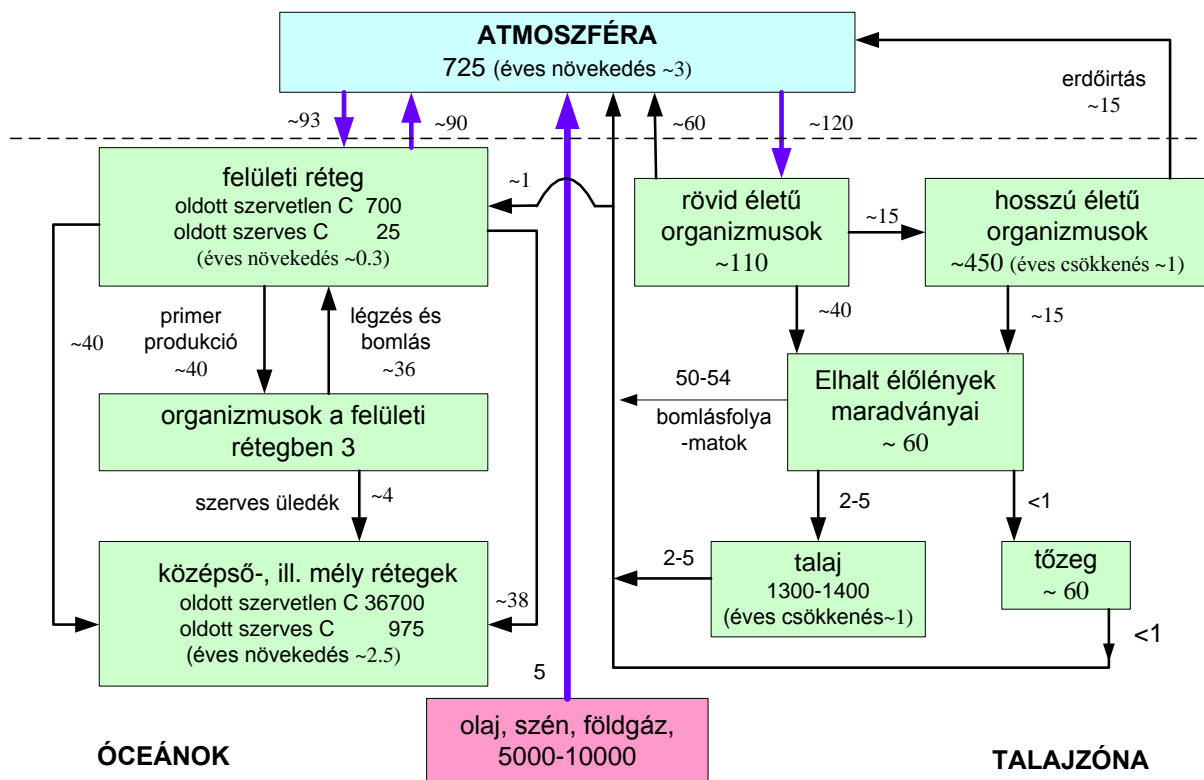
ATMOSZFÉRA
725 (éves növekedés ~3)

erdőirtás
~15

~93
~90
~60
~120

felületi réteg
oldott szervetlen C 700
oldott szerves C 25
(éves növekedés ~0.3)

~1

rövid életű organizmusok
~110

~15

hosszú életű organizmusok
~450 (éves csökkenés ~1)

~40
~15

primer produkció
~40

légzés és bomlás
~36

~40

50-54
bomlásfolyamatok

Elhalt élőlények maradványai
~ 60

organizmusok a felületi rétegben 3

szerves üledék
~4

2-5
<1

2-5

talaj
1300-1400
(éves csökkenés~1)

tőzeg
~ 60

középső-, ill. mély rétegek
oldott szervetlen C 36700
oldott szerves C 975
(éves növekedés ~2.5)

~38

<1

5

olaj, szén, földgáz,
5000-10000

ÓCEÁNOK

TALAJZÓNA